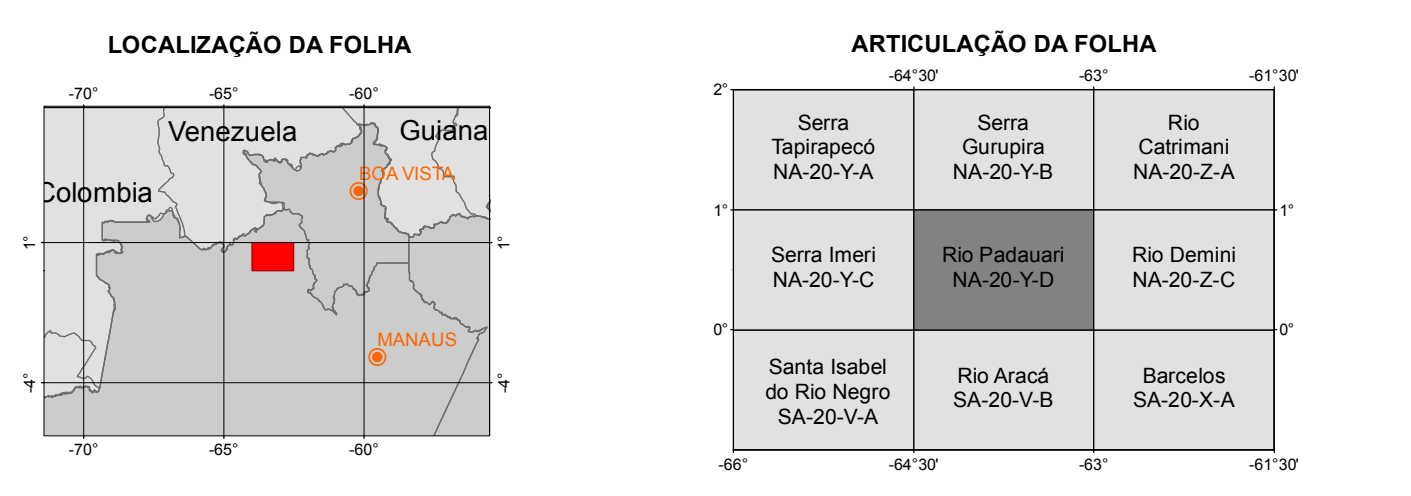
LOCALIZAÇÃO DA FOLHA

-70° -65° -60°

Venezuela

Guiana

Colombia

BOA VISTA

1° 1°

MANAUS

-4° -4°

-70° -65° -60°

ARTICULAÇÃO DA FOLHA

-64°30' -63° -61°30'

2°

| Serra Tapirapecó NA-20-Y-A | Serra Gurupira NA-20-Y-B | Rio Catrimani NA-20-Z-A |
|---|---|---|
| Serra Imeri NA-20-Y-C | Rio Padauari NA-20-Y-D | Rio Demini NA-20-Z-C |
| Santa Isabel do Rio Negro SA-20-V-A | Rio Aracá SA-20-V-B | Barcelos SA-20-X-A |

1° 1°

0° 0°

-66° -64°30' -63° -61°30'